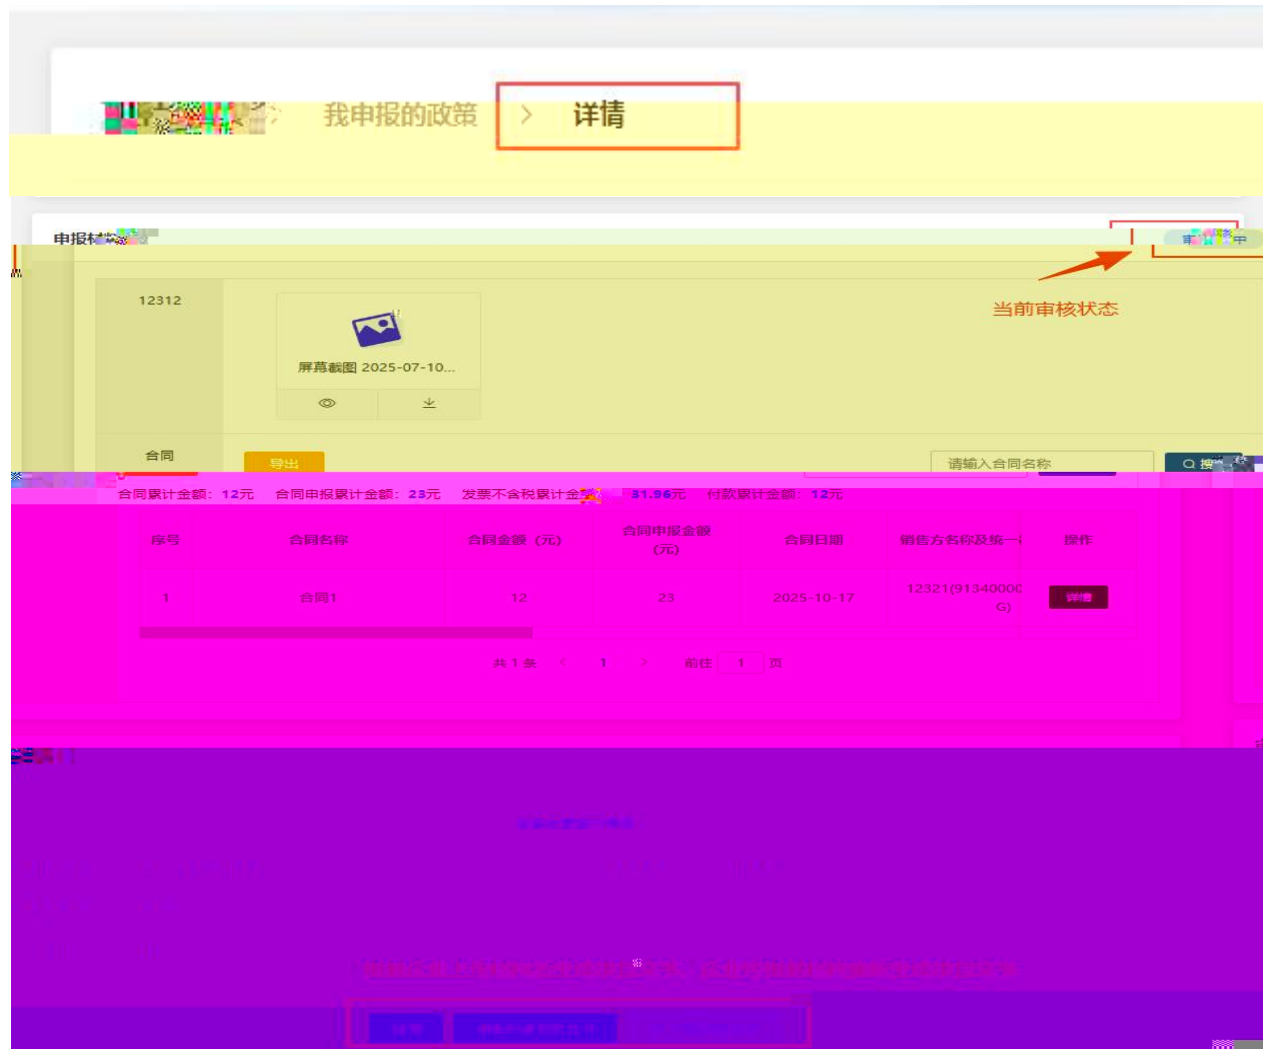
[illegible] > 我申报的政策 > 详情

申报材料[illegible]

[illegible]中

当前审核状态

12312

屏幕截图 2025-07-10...

合同

导出

请输入合同名称

搜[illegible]

合同累计金额：12元 合同申报累计金额：23元 发票不含税累计金额：31.96元 付款累计金额：12元

| 序号 | 合同名称 | 合同金额（元） | 合同申报金额（元） | 合同日期 | 销售方名称及统一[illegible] | 操作 |
|---|---|---|---|---|---|---|
| 1 | 合同1 | 12 | 23 | 2025-10-17 | 12321(91340000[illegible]G) | 详情 |

共 1 条 < 1 > 前往 1 页

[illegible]